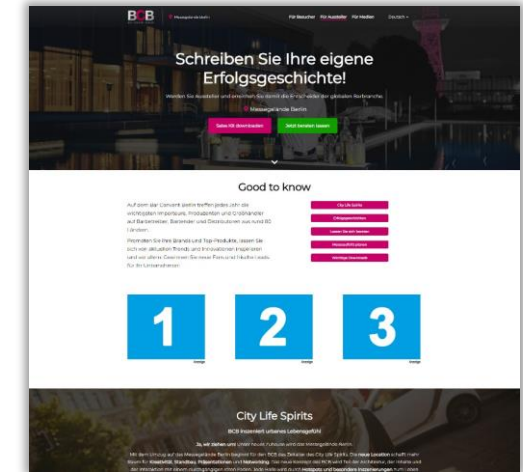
BCB

Für Besucher Für Aussteller Für Medien Deutsch

Schreiben Sie Ihre eigene Erfolgsgeschichte!

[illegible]

Messegelände Berlin

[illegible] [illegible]

Good to know

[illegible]

City Life Spirits

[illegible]

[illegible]

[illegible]

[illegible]

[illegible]

1

2

3

City Life Spirits

BCB inszeniert urbanes Lebensgefühl

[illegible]